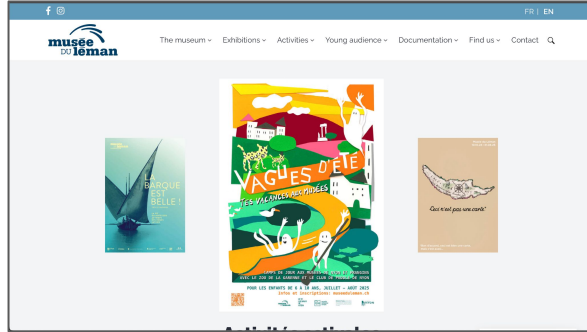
FR | EN

musée DU léman

The museum ⌄ Exhibitions ⌄ Activities ⌄ Young audience ⌄ Documentation ⌄ Find us ⌄ Contact

LA BARQUE EST BELLE !

VAGUES D'ÉTÉ
LES VACANCES AUX MUSÉES

POUR LES ENFANTS DE 6 À 10 ANS, JUILLET - AOÛT 2025

Ceci n'est pas une carte

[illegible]